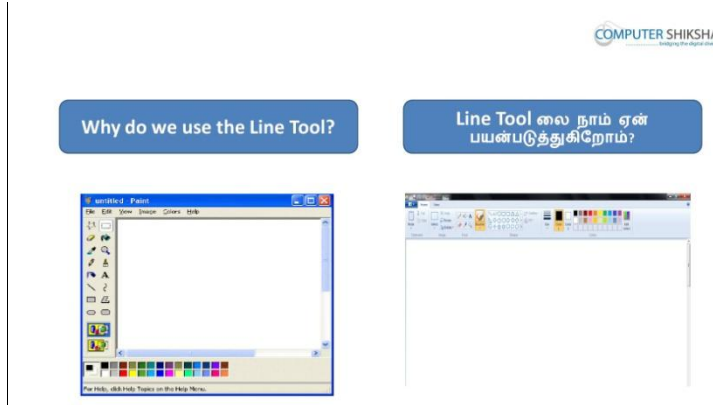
COMPUTER SHIKSHA
bridging the digital divide

Why do we use the Line Tool?

Line Tool லை நாம் ஏன் பயன்படுத்துகிறோம்?

untitled - Paint

File Edit View Image Colors Help

For Help, click Help Topics on the Help Menu.